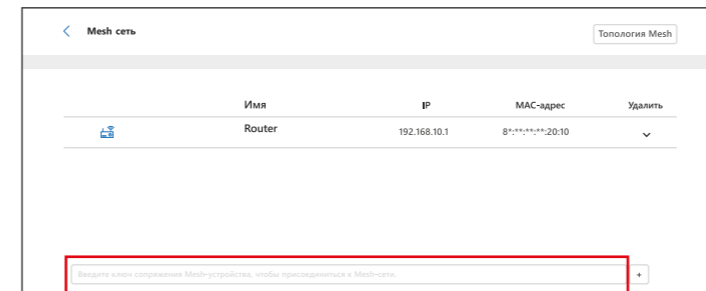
< Mesh сеть

Топология Mesh

| | Имя | IP | MAC-адрес | Удалить |
|---|---|---|---|---|
| | Router | 192.168.10.1 | 8*:**:**:**:20:10 | ⌄ |

Введите ключ сопряжения Mesh-устройства, чтобы присоединиться к Mesh-сети.

+